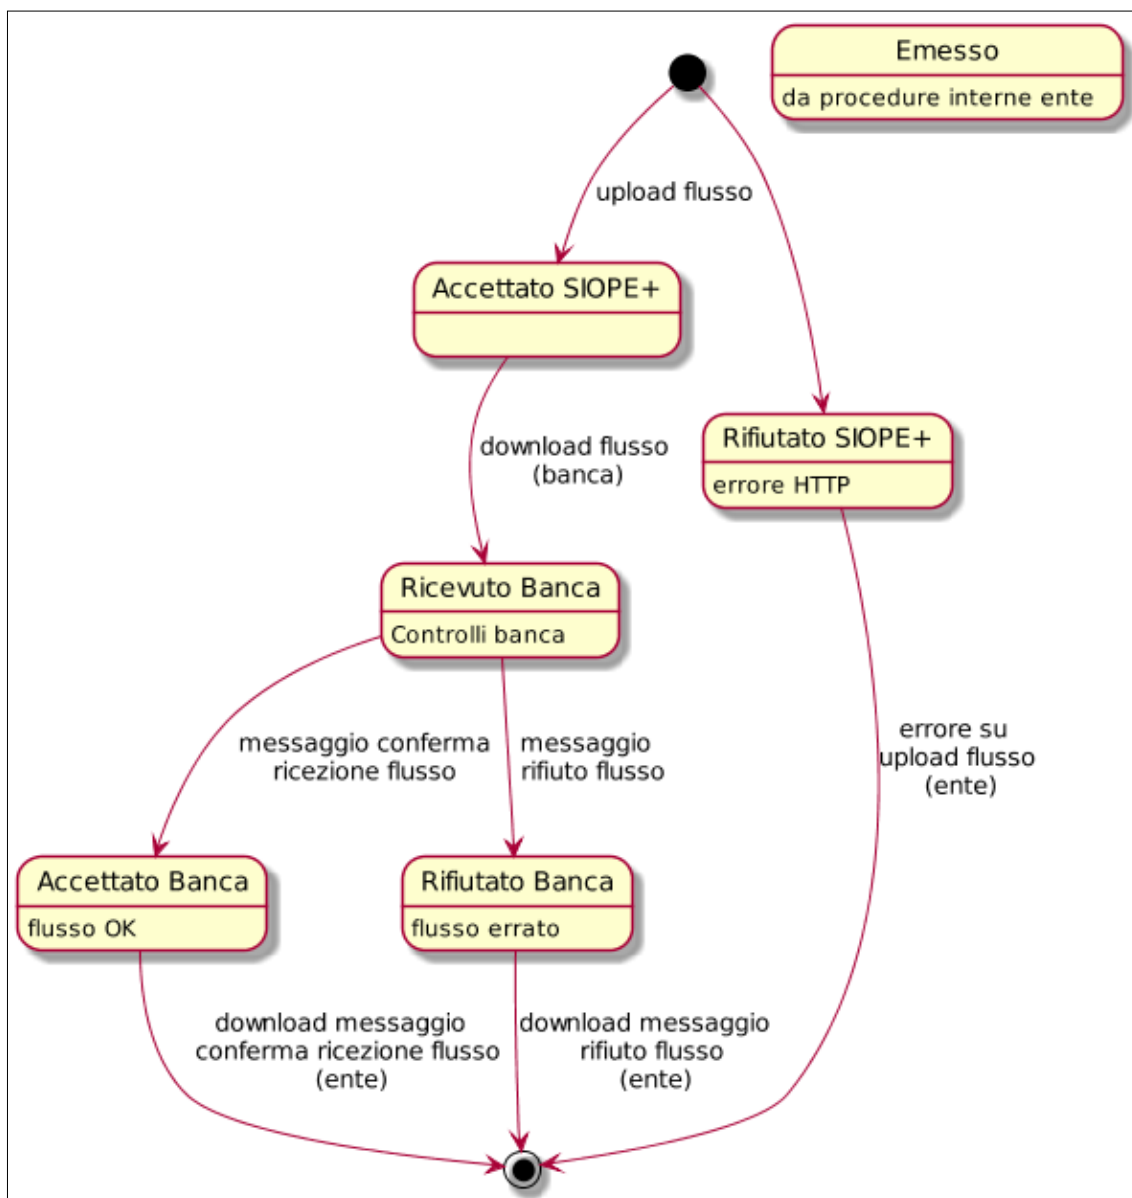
Emesso
da procedure interne ente

upload flusso

Accettato SIOPE+

download flusso (banca)

Rifiutato SIOPE+
errore HTTP

Ricevuto Banca
Controlli banca

messaggio conferma ricezione flusso

messaggio rifiuto flusso

errore su upload flusso (ente)

Accettato Banca
flusso OK

Rifiutato Banca
flusso errato

download messaggio conferma ricezione flusso (ente)

download messaggio rifiuto flusso (ente)